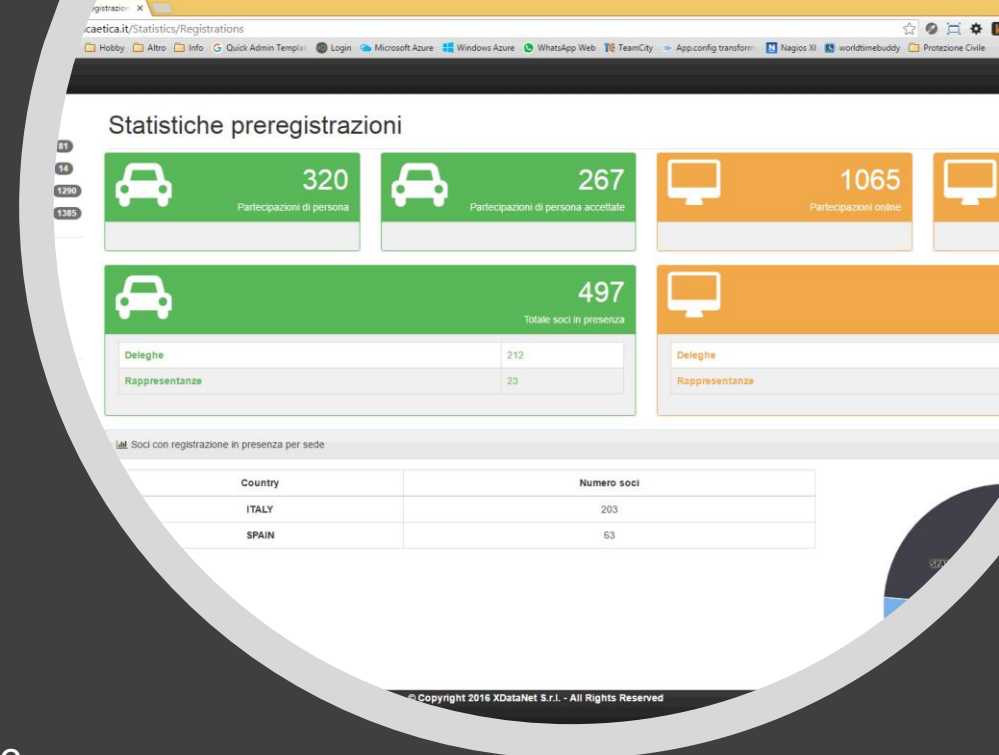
gistrazion ×
caetica.it/Statistics/Registrations

Hobby Altro Info Quick Admin Templat Login Microsoft Azure Windows Azure WhatsApp Web TeamCity App.config transform Nagios XI worldtimebuddy Protezione Civile

81
14
1290
1385

Statistiche preregistrazioni

320
Partecipazioni di persona

267
Partecipazioni di persona accettate

1065
Partecipazioni online

497
Totale soci in presenza

| Deleghe | 212 |
|---|---|
| Rappresentanze | 23 |

Deleghe
Rappresentanze

Soci con registrazione in presenza per sede

| Country | Numero soci |
|---|---|
| ITALY | 203 |
| SPAIN | 63 |

SPA

© Copyright 2016 XDataNet S.r.l. - All Rights Reserved